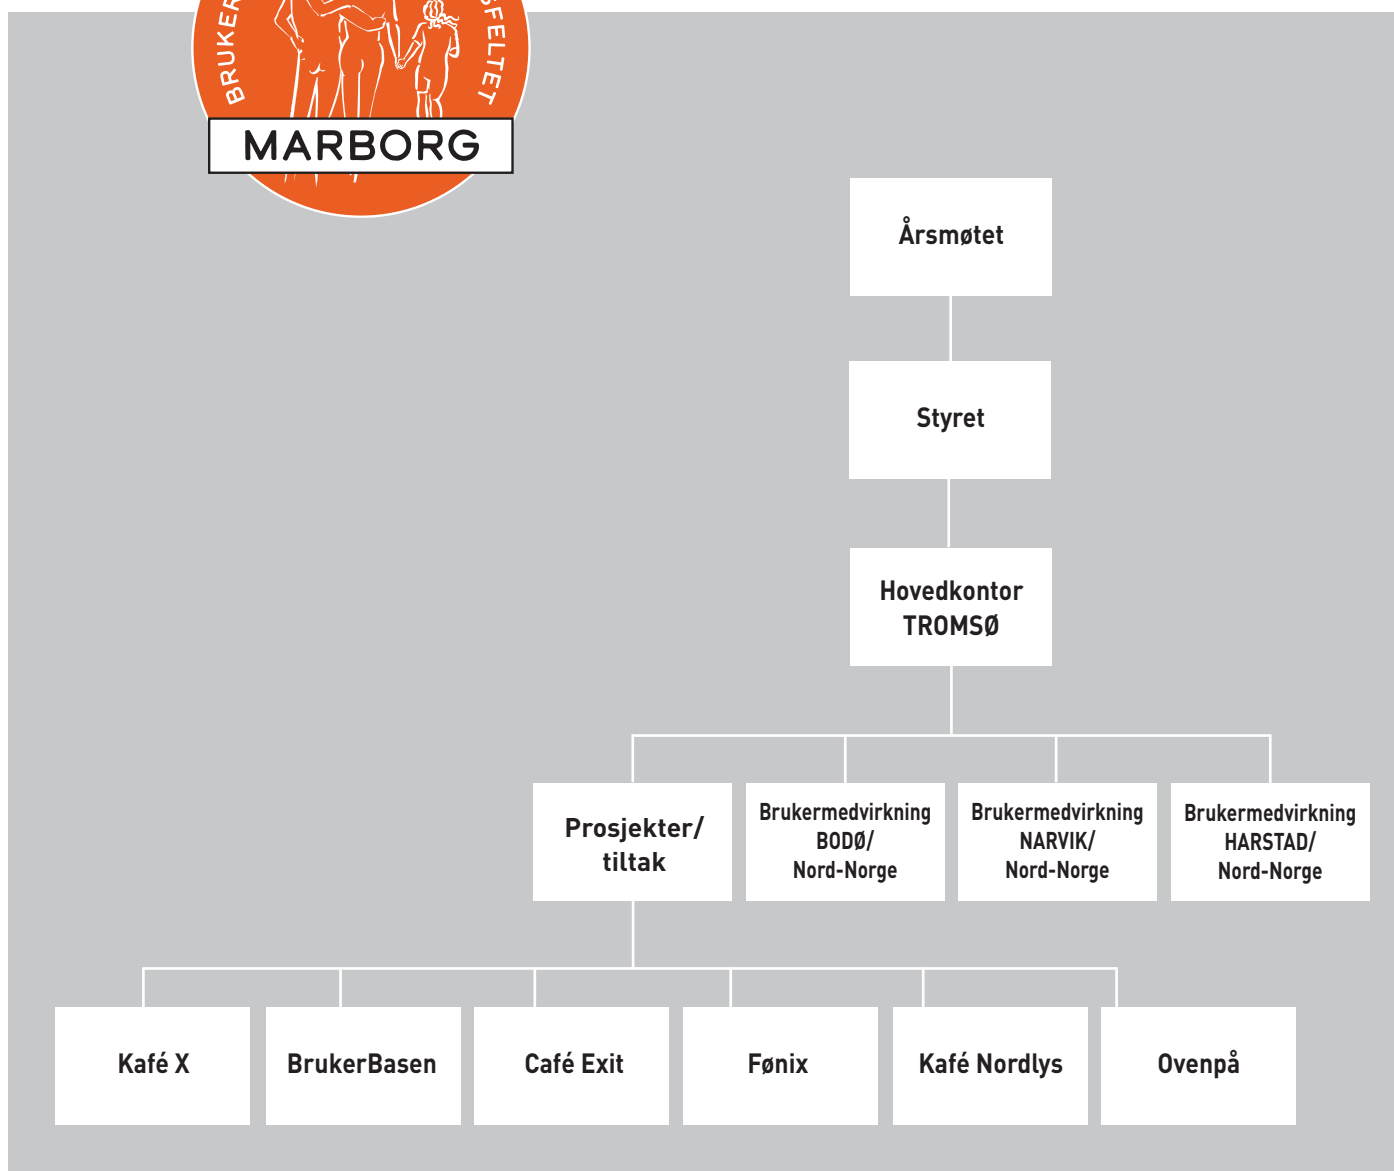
BRUKER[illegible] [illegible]SFELTET

MARBORG

Årsmøtet

Styret

Hovedkontor TROMSØ

Prosjekter/ tiltak

Brukermedvirkning BODØ/ Nord-Norge

Brukermedvirkning NARVIK/ Nord-Norge

Brukermedvirkning HARSTAD/ Nord-Norge

Kafé X

BrukerBasen

Café Exit

Fønix

Kafé Nordlys

Ovenpå